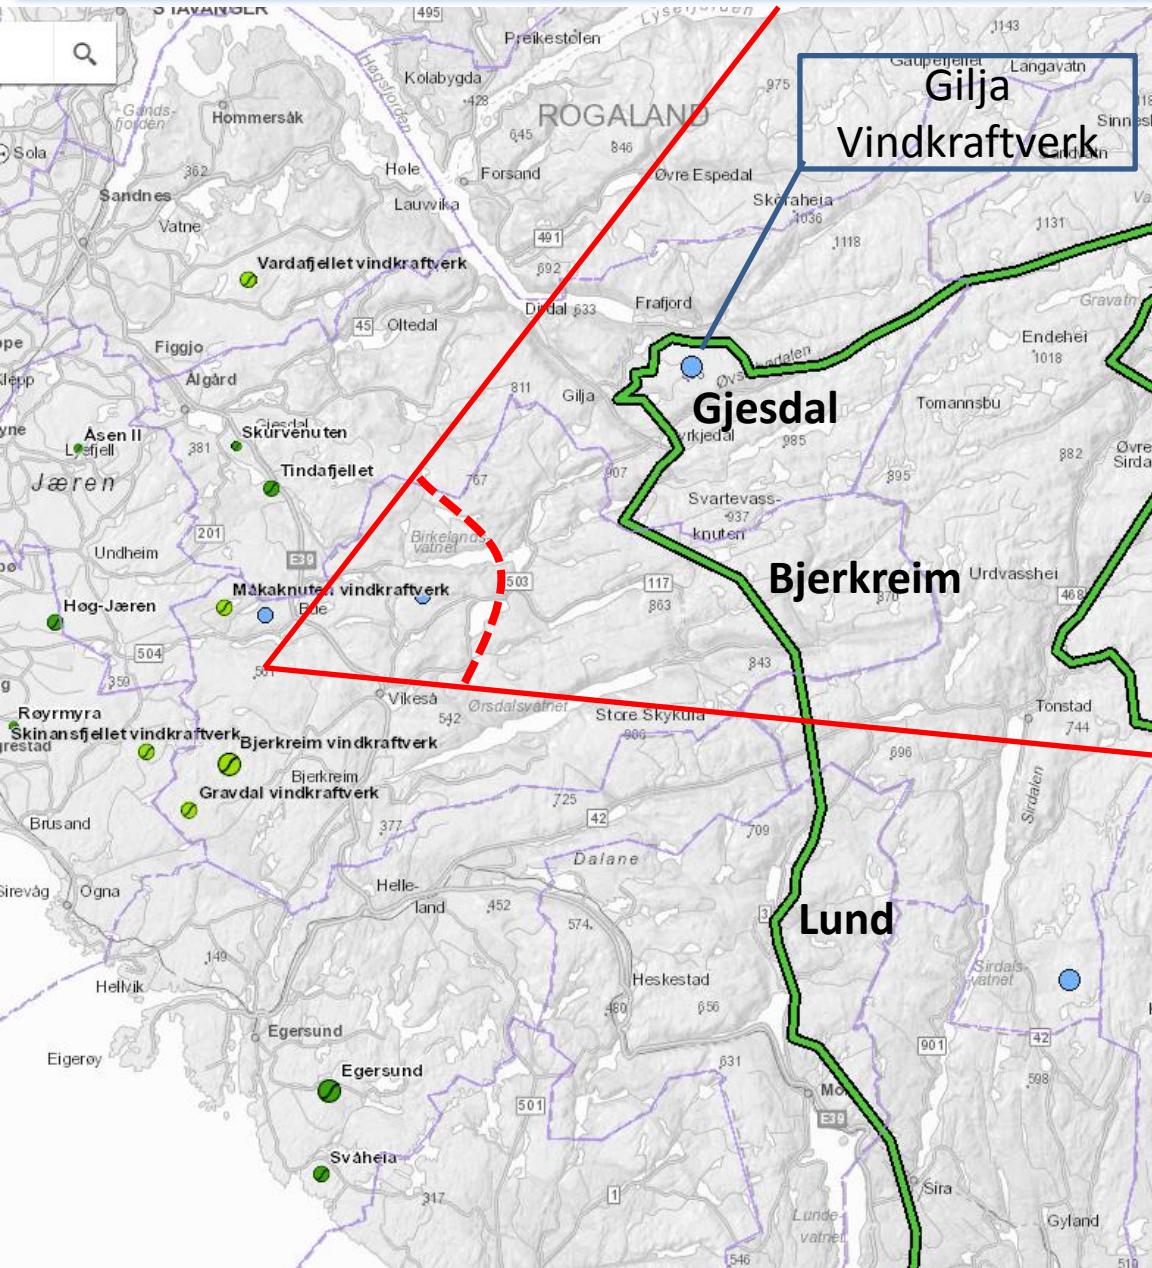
STAVANGER
495
Lysefjorden
Preikestolen
1143
Gaupefjellet
Langavatn
Gilja Vindkraftverk
Sinnes
Kolabygda
428
975
ROGALAND
Gandsfjorden
Hommersåk
Høgsfjorden
645
846
Sola
362
Høle
Forsand
Øvre Espedal
Skoraheia
1036
Sandnes
Vatne
Lauvvika
491
1118
1131
692
Vardafjellet vindkraftverk
Dirdal
633
Frafjord
Gravatn
45
Oltedal
Endehei
1018
Figgjo
Ålgård
811
Gilja
Gjesdal
Tomannsbu
Åsen II
Gjesdal
Skurvenuten
Kyrkjedal
985
Laksfjell
381
907
882
Øvre Sirdal
Jæren
Tindafjellet
767
895
201
Svartevassknuten
937
Birkelandsvatnet
Undheim
E39
Bjerkreim
Urdvasshei
Måkaknuten vindkraftverk
503
117
870
468
Høg-Jæren
Bue
863
504
843
359
561
Vikeså
Tonstad
Røyrmyra
542
Ørsdalsvatnet
Store Skykula
744
Skinansfjellet vindkraftverk
Bjerkreim vindkraftverk
906
696
Bjerkreim
Gravdal vindkraftverk
725
Sirdalen
Brusand
377
42
709
Dalane
Sirevåg
Ogna
Helleland
452
Lund
574
149
Sirdalsvatnet
Hellvik
Heskestad
460
656
Egersund
901
42
Eigerøy
Egersund
631
598
501
Mo
E39
Svåheia
317
1
Sira
Lundevatnet
Gyland
546
519